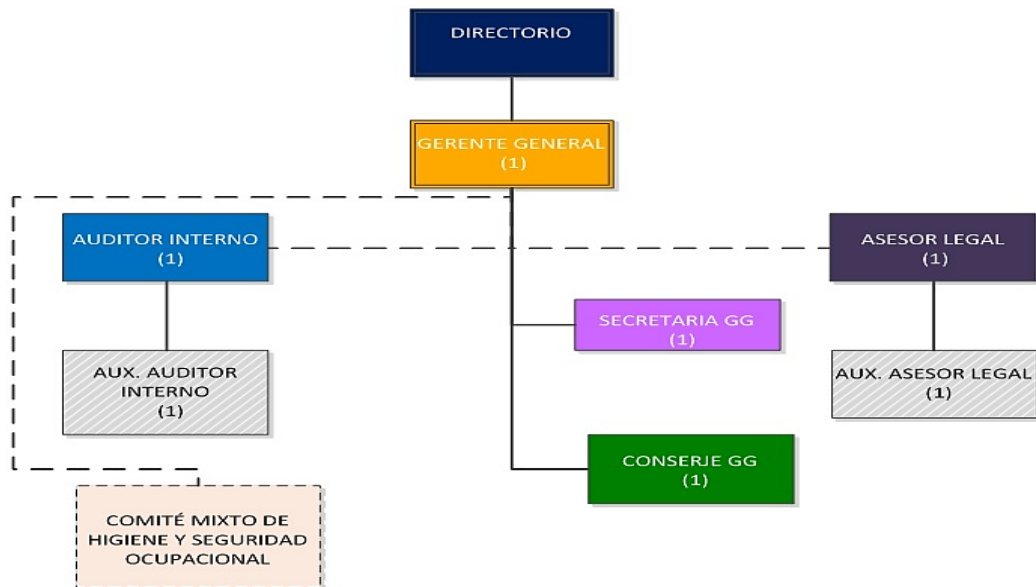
DIRECTORIO

GERENTE GENERAL
(1)

AUDITOR INTERNO
(1)

ASESOR LEGAL
(1)

SECRETARIA GG
(1)

AUX. AUDITOR INTERNO
(1)

AUX. ASESOR LEGAL
(1)

CONSERJE GG
(1)

COMITÉ MIXTO DE HIGIENE Y SEGURIDAD OCUPACIONAL